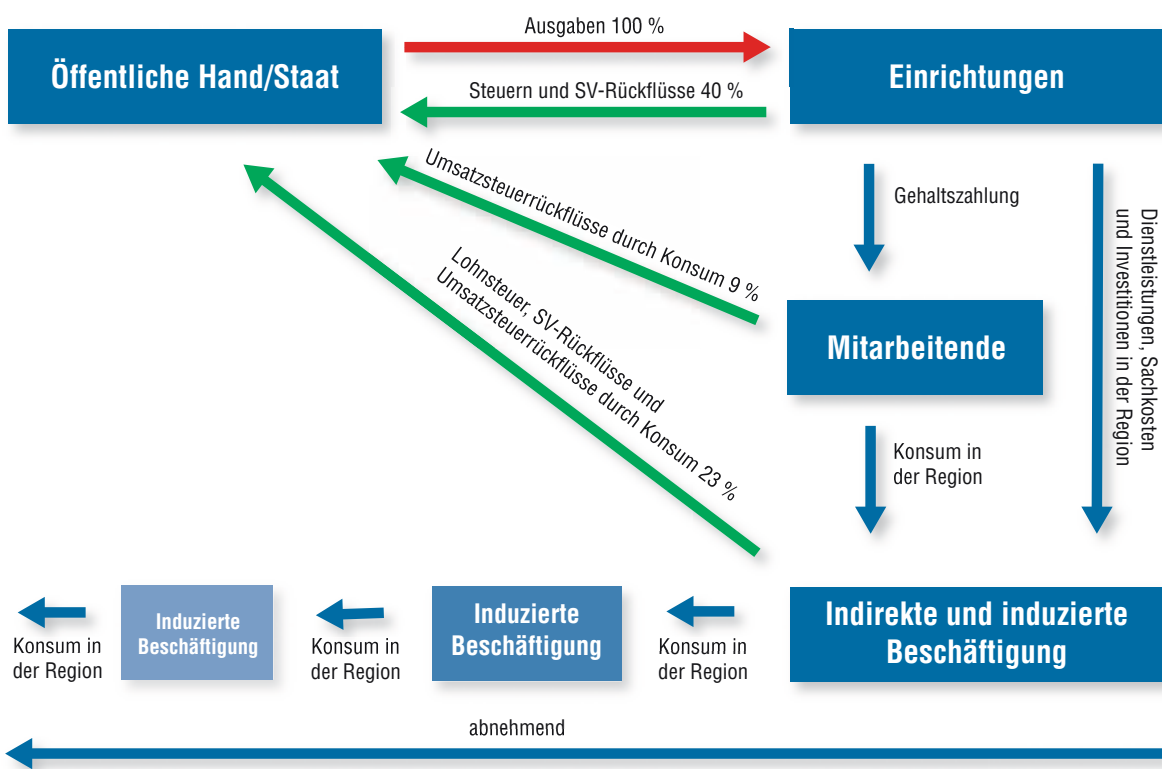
Öffentliche Hand/Staat

Ausgaben 100 %

Steuern und SV-Rückflüsse 40 %

Einrichtungen

Umsatzsteuerrückflüsse durch Konsum 9 %

Gehaltszahlung

Dienstleistungen, Sachkosten und Investitionen in der Region

Lohnsteuer, SV-Rückflüsse und Umsatzsteuerrückflüsse durch Konsum 23 %

Mitarbeitende

Konsum in der Region

Konsum in der Region

Induzierte Beschäftigung

Konsum in der Region

Induzierte Beschäftigung

Konsum in der Region

Indirekte und induzierte Beschäftigung

abnehmend